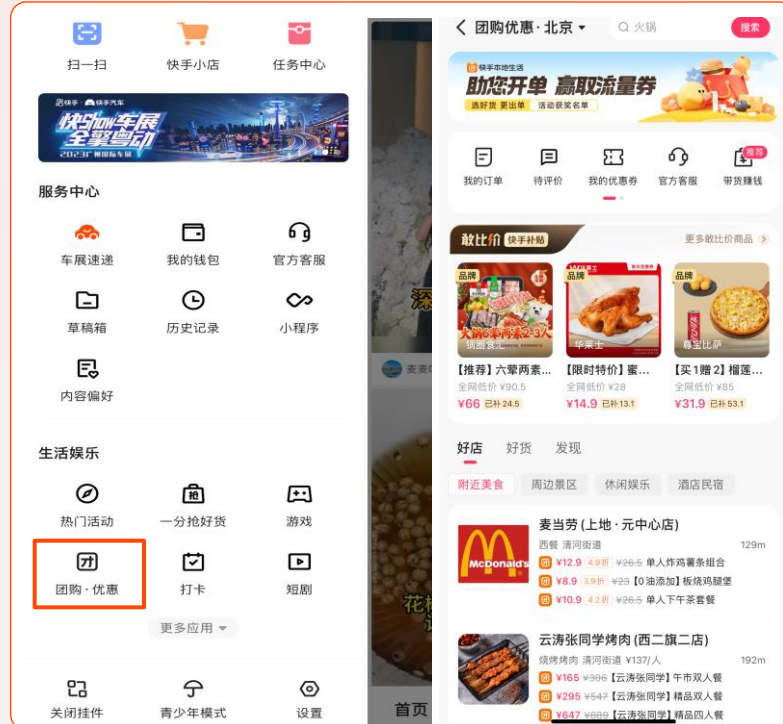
扫一扫
快手小店
任务中心

快手 快手汽车
快Show车展 全擎粤动
2023广州国际车展

服务中心
车展速递
我的钱包
官方客服
草稿箱
历史记录
小程序
内容偏好

生活娱乐
热门活动
一分抢好货
游戏
团购 · 优惠
打卡
短剧
更多应用

关闭挂件
青少年模式
设置

首页

< 团购优惠 · 北京
火锅
搜索

快手本地生活
助您开单 赢取流量券
选好货 更出单
活动获奖名单

我的订单
待评价
我的优惠券
官方客服
带货赚钱
推荐

敢比价 快手补贴
更多敢比价商品 >

品牌
【推荐】六荤两素...
全网低价 ¥90.5
¥66 已补24.5

品牌
华莱士
【限时特价】蜜...
全网低价 ¥28
¥14.9 已补13.1

品牌
尊宝比萨
【买1赠2】榴莲...
全网低价 ¥85
¥31.9 已补53.1

好店
好货
发现

附近美食
周边景区
休闲娱乐
酒店民宿

麦当劳(上地 · 元中心店)
西餐 清河街道
129m
¥12.9 4.9折 ¥26.5 单人炸鸡薯条组合
¥8.9 3.9折 ¥23【0油添加】板烧鸡腿堡
¥10.9 4.2折 ¥26.5 单人下午茶套餐

云涛张同学烤肉(西二旗二店)
烧烤烤肉 清河街道 ¥137/人
192m
¥165 ¥306【云涛张同学】午市双人餐
¥295 ¥547【云涛张同学】精品双人餐
¥647 ¥889【云涛张同学】精品四人餐